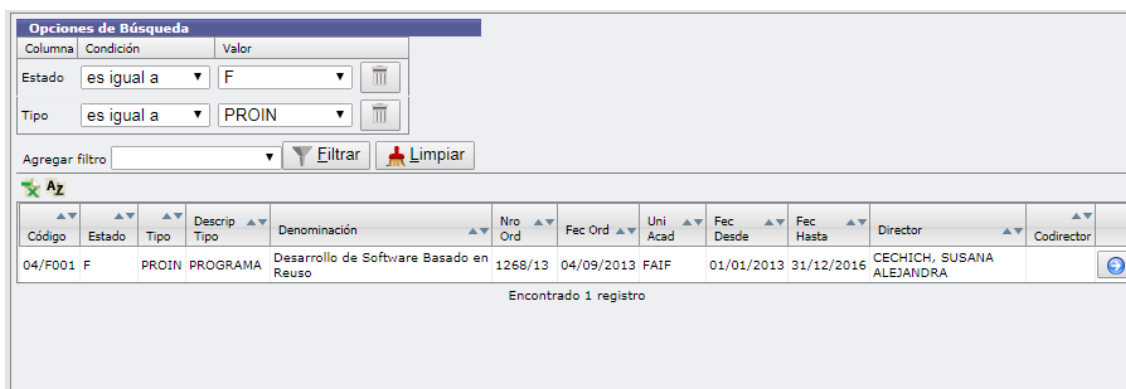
Opciones de Búsqueda

| Columna | Condición | Valor |
|---|---|---|
| Estado | es igual a | F |
| Tipo | es igual a | PROIN |

Agregar filtro
Filtrar
Limpiar

AZ

| Código | Estado | Tipo | Descrip Tipo | Denominación | Nro Ord | Fec Ord | Uni Acad | Fec Desde | Fec Hasta | Director | Codirector |
|---|---|---|---|---|---|---|---|---|---|---|---|
| 04/F001 | F | PROIN | PROGRAMA | Desarrollo de Software Basado en Reuso | 1268/13 | 04/09/2013 | FAIF | 01/01/2013 | 31/12/2016 | CECHICH, SUSANA ALEJANDRA | |

Encontrado 1 registro